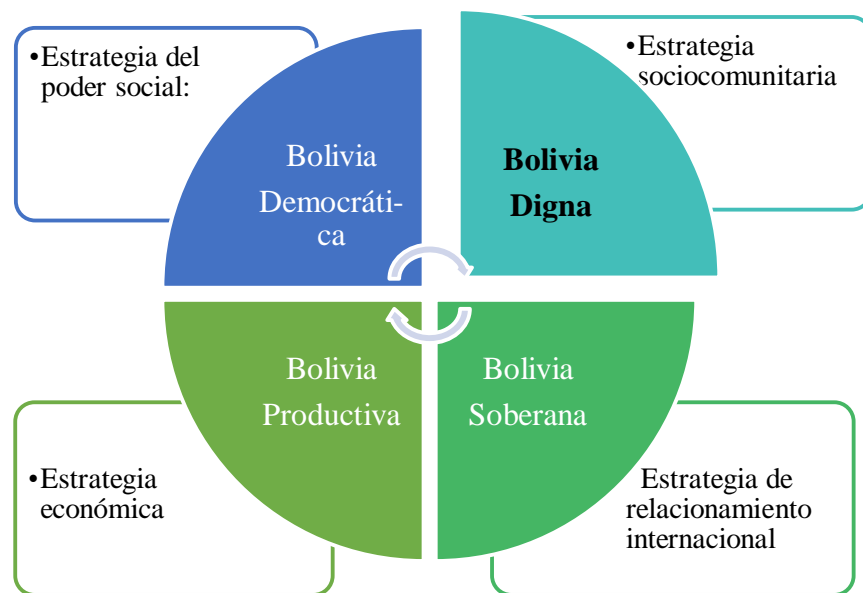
•Estrategia del poder social:

Bolivia Democrática

Bolivia Digna

•Estrategia sociocomunitaria

Bolivia Productiva

Bolivia Soberana

•Estrategia económica

Estrategia de relacionamiento internacional